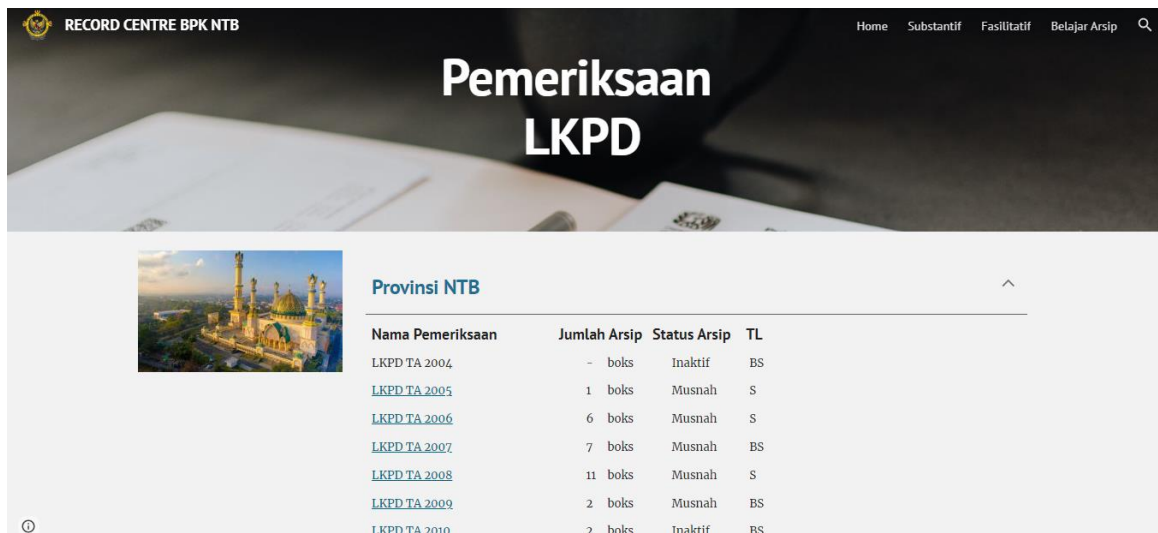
RECORD CENTRE BPK NTB

Home Substantif Fasilitatif Belajar Arsip

Pemeriksaan LKPD

Provinsi NTB

| Nama Pemeriksaan | Jumlah Arsip | | Status Arsip | TL |
|---|---|---|---|---|
| LKPD TA 2004 | - | boks | Inaktif | BS |
| LKPD TA 2005 | 1 | boks | Musnah | S |
| LKPD TA 2006 | 6 | boks | Musnah | S |
| LKPD TA 2007 | 7 | boks | Musnah | BS |
| LKPD TA 2008 | 11 | boks | Musnah | S |
| LKPD TA 2009 | 2 | boks | Musnah | BS |
| LKPD TA 2010 | 2 | boks | Inaktif | BS |